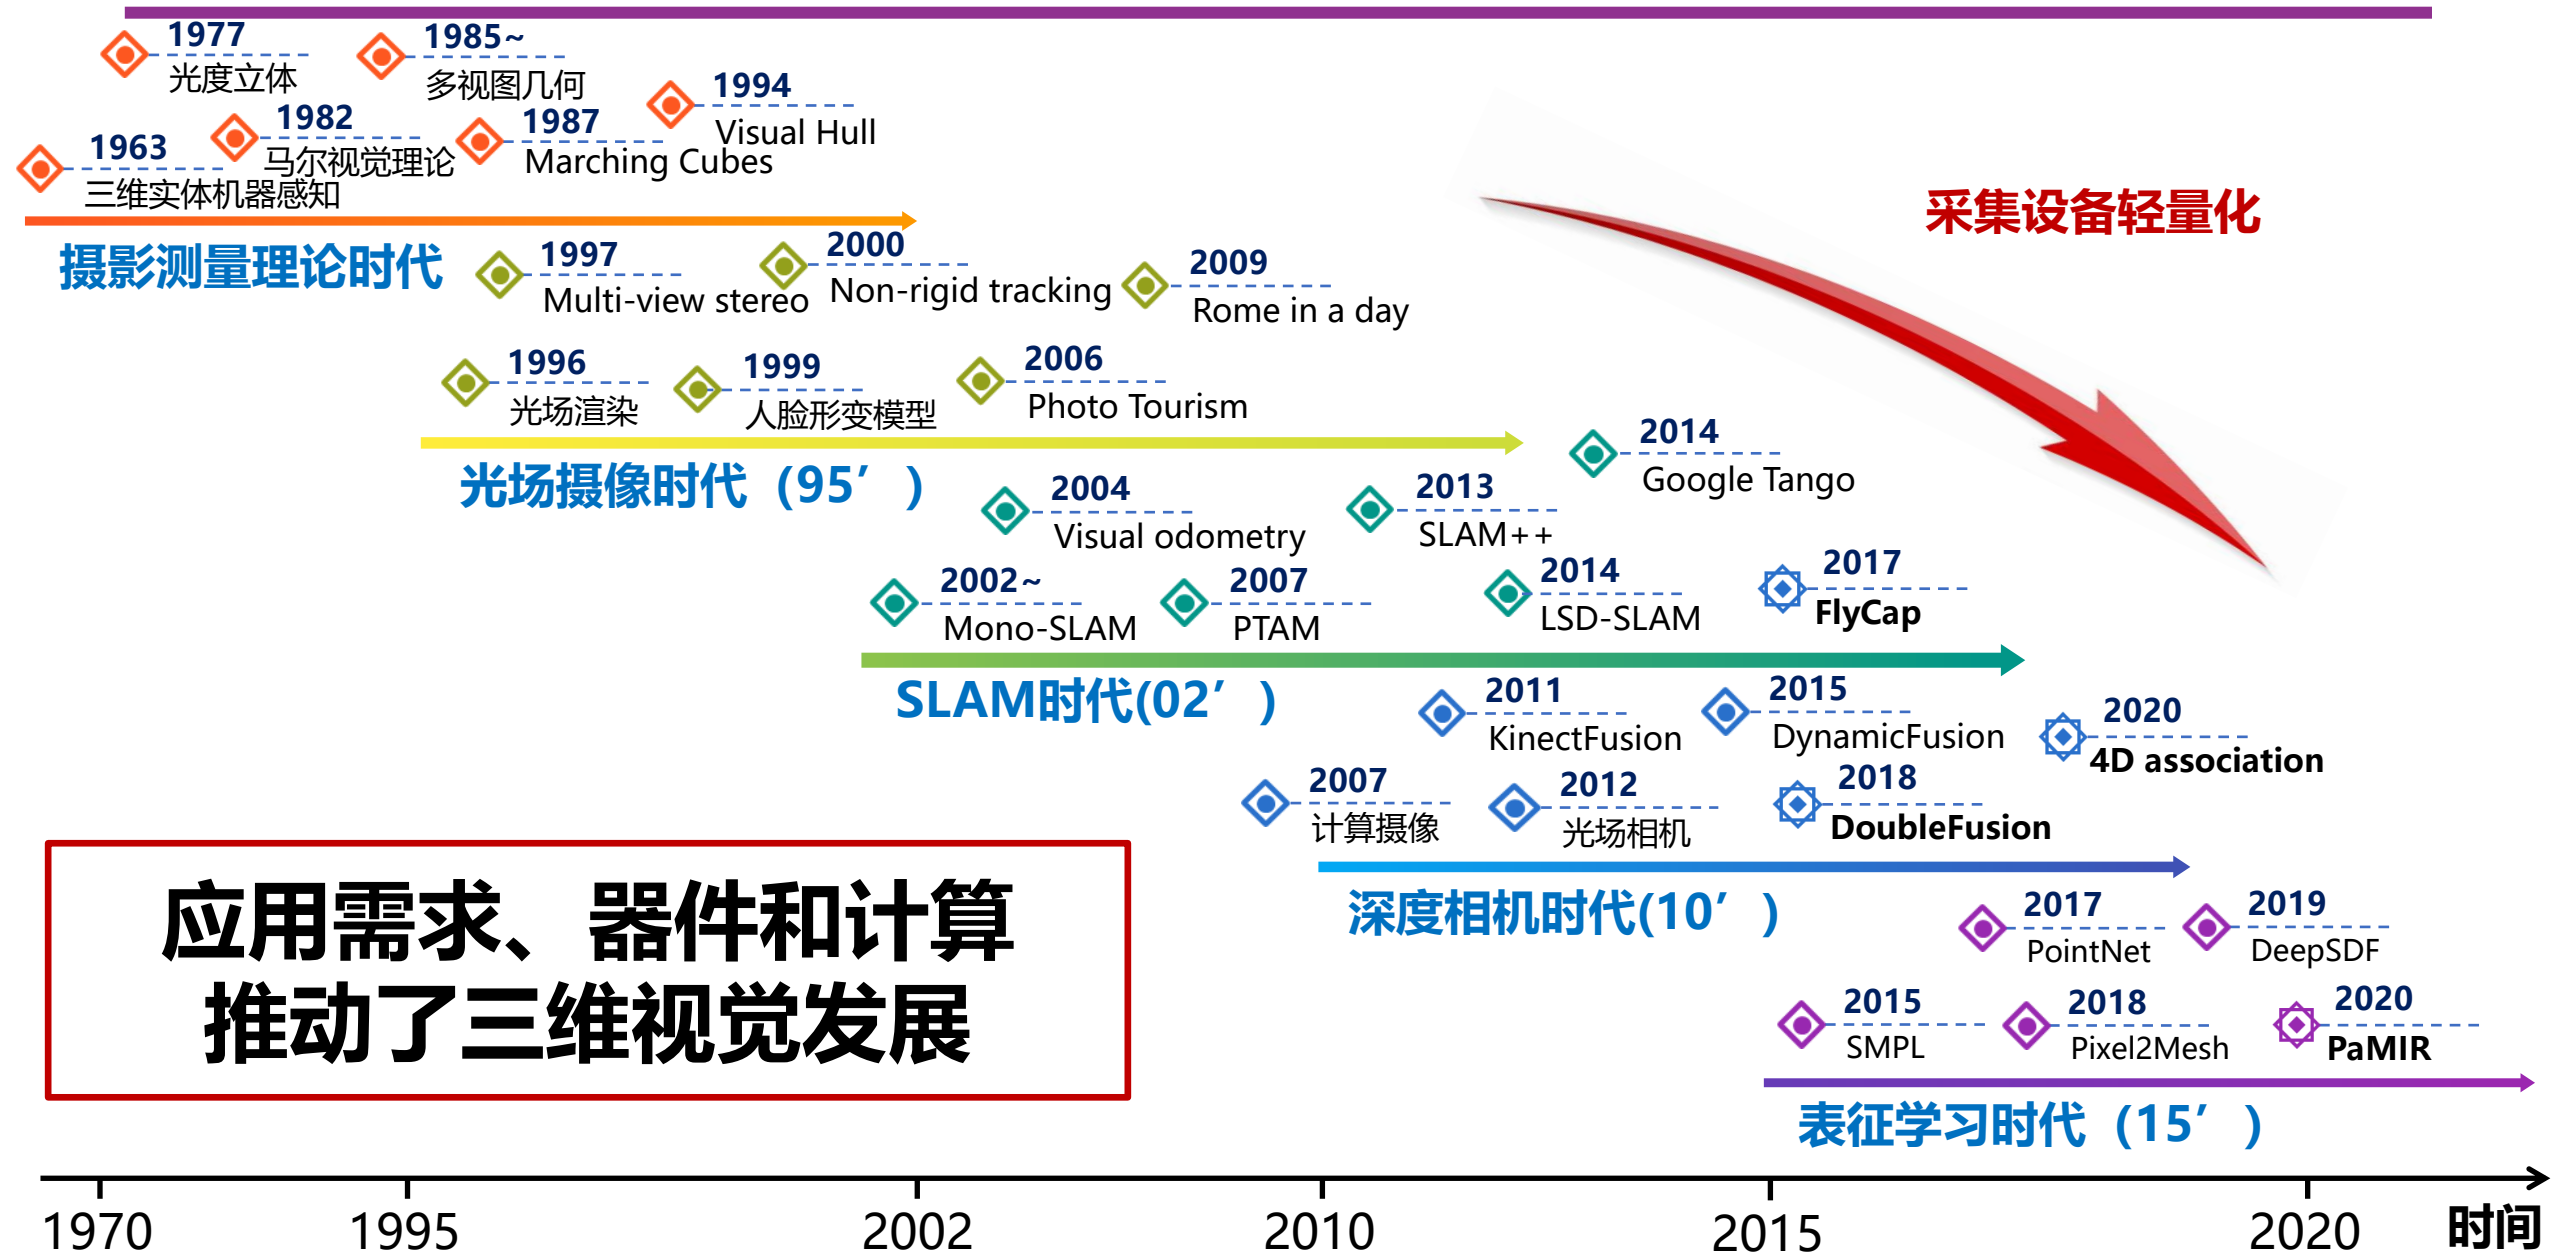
1977
光度立体

1985~
多视图几何

1994
Visual Hull

1963
三维实体机器感知

1982
马尔视觉理论

1987
Marching Cubes

采集设备轻量化

摄影测量理论时代

1997
Multi-view stereo

2000
Non-rigid tracking

2009
Rome in a day

1996
光场渲染

1999
人脸形变模型

2006
Photo Tourism

光场摄像时代（95’）

2014
Google Tango

2004
Visual odometry

2013
SLAM++

2002~
Mono-SLAM

2007
PTAM

2014
LSD-SLAM

2017
FlyCap

SLAM时代(02’)

2011
KinectFusion

2015
DynamicFusion

2020
4D association

2007
计算摄像

2012
光场相机

2018
DoubleFusion

应用需求、器件和计算推动了三维视觉发展

深度相机时代(10’)

2017
PointNet

2019
DeepSDF

2015
SMPL

2018
Pixel2Mesh

2020
PaMIR

表征学习时代（15’）

1970 1995 2002 2010 2015 2020 时间